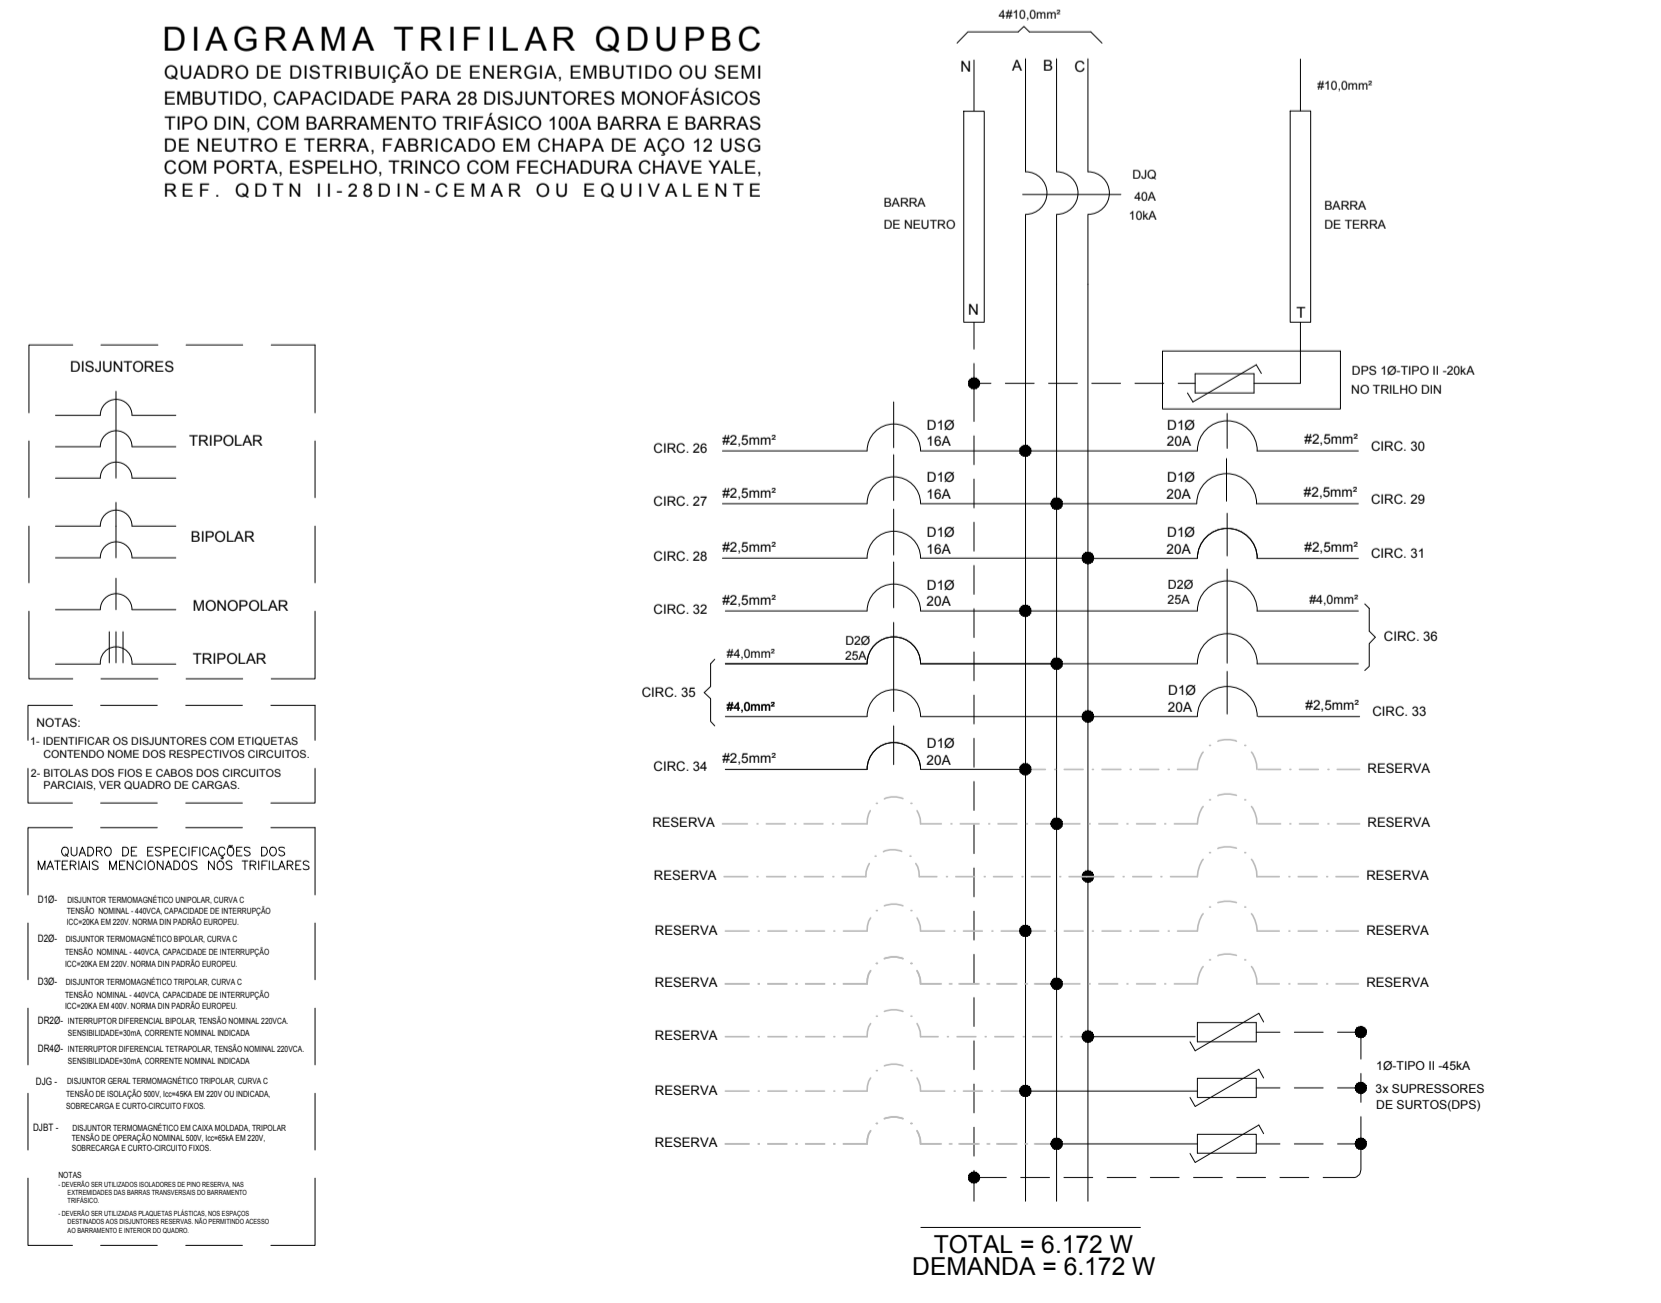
DIAGRAMA TRIFILAR QDUPBC

QUADRO DE DISTRIBUIÇÃO DE ENERGIA, EMBUTIDO OU SEMI EMBUTIDO, CAPACIDADE PARA 28 DISJUNTORES MONOFÁSICOS TIPO DIN, COM BARRAMENTO TRIFÁSICO 100A BARRA E BARRAS DE NEUTRO E TERRA, FABRICADO EM CHAPA DE AÇO 12 USG COM PORTA, ESPELHO, TRINCO COM FECHADURA CHAVE YALE, REF. QDTN II-28DIN-CEMAR OU EQUIVALENTE

4#10,0mm²

N A B C

#10,0mm²

DJQ
40A
10kA

BARRA
DE NEUTRO

BARRA
DE TERRA

N

T

DPS 1Ø-TIPO II -20kA
NO TRILHO DIN

CIRC. 26 #2,5mm² D1Ø 16A
D1Ø 20A #2,5mm² CIRC. 30

CIRC. 27 #2,5mm² D1Ø 16A
D1Ø 20A #2,5mm² CIRC. 29

CIRC. 28 #2,5mm² D1Ø 16A
D1Ø 20A #2,5mm² CIRC. 31

CIRC. 32 #2,5mm² D1Ø 20A
D2Ø 25A #4,0mm² CIRC. 36

#4,0mm² D2Ø 25A

CIRC. 35 #4,0mm²
D1Ø 20A #2,5mm² CIRC. 33

CIRC. 34 #2,5mm² D1Ø 20A
RESERVA

RESERVA RESERVA
RESERVA RESERVA
RESERVA RESERVA
RESERVA RESERVA
RESERVA
RESERVA
RESERVA

1Ø-TIPO II -45kA
3x SUPRESSORES
DE SURTOS(DPS)

TOTAL = 6.172 W
DEMANDA = 6.172 W

DISJUNTORES
TRIPOLAR
BIPOLAR
MONOPOLAR
TRIPOLAR

NOTAS:
1- IDENTIFICAR OS DISJUNTORES COM ETIQUETAS CONTENDO NOME DOS RESPECTIVOS CIRCUITOS.
2- BITOLAS DOS FIOS E CABOS DOS CIRCUITOS PARCIAIS, VER QUADRO DE CARGAS.

QUADRO DE ESPECIFICAÇÕES DOS MATERIAIS MENCIONADOS NOS TRIFILARES

D1Ø- DISJUNTOR TERMOMAGNÉTICO UNIPOLAR, CURVA C TENSÃO NOMINAL - 440VCA, CAPACIDADE DE INTERRUPÇÃO ICC=20KA EM 220V. NORMA DIN PADRÃO EUROPEU.
D2Ø- DISJUNTOR TERMOMAGNÉTICO BIPOLAR, CURVA C TENSÃO NOMINAL - 440VCA, CAPACIDADE DE INTERRUPÇÃO ICC=20KA EM 220V. NORMA DIN PADRÃO EUROPEU.
D3Ø- DISJUNTOR TERMOMAGNÉTICO TRIPOLAR, CURVA C TENSÃO NOMINAL - 440VCA, CAPACIDADE DE INTERRUPÇÃO ICC=20KA EM 400V. NORMA DIN PADRÃO EUROPEU.
DR2Ø- INTERRUPTOR DIFERENCIAL BIPOLAR, TENSÃO NOMINAL 220VCA. SENSIBILIDADE=30mA, CORRENTE NOMINAL INDICADA
DR4Ø- INTERRUPTOR DIFERENCIAL TETRAPOLAR, TENSÃO NOMINAL 220VCA. SENSIBILIDADE=30mA, CORRENTE NOMINAL INDICADA
DJG - DISJUNTOR GERAL TERMOMAGNÉTICO TRIPOLAR, CURVA C TENSÃO DE ISOLAÇÃO 500V, Icc=45KA EM 220V OU INDICADA, SOBRECARGA E CURTO-CIRCUITO FIXOS.
DJBT - DISJUNTOR TERMOMAGNÉTICO EM CAIXA MOLDADA, TRIPOLAR TENSÃO DE OPERAÇÃO NOMINAL 500V, Icc=65kA EM 220V, SOBRECARGA E CURTO-CIRCUITO FIXOS.

NOTAS
- DEVERÃO SER UTILIZADOS ISOLADORES DE PINO RESERVA, NAS EXTREMIDADES DAS BARRAS TRANSVERSAIS DO BARRAMENTO TRIFÁSICO.
- DEVERÃO SER UTILIZADAS PLAQUETAS PLÁSTICAS, NOS ESPAÇOS DESTINADOS AOS DISJUNTORES RESERVAS. NÃO PERMITINDO ACESSO AO BARRAMENTO E INTERIOR DO QUADRO.